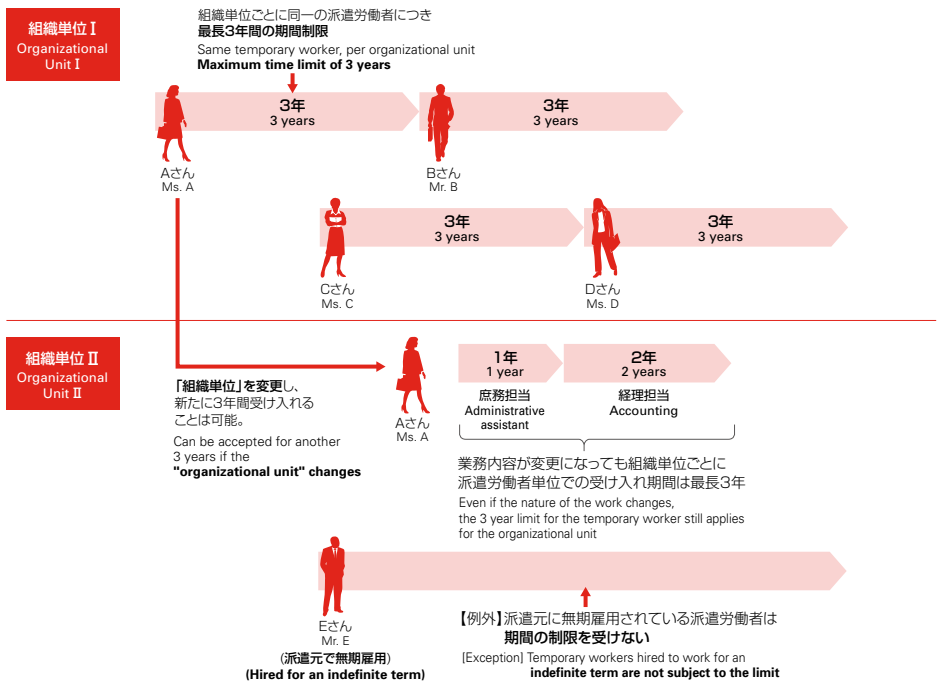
組織単位Ⅰ
Organizational Unit Ⅰ

組織単位ごとに同一の派遣労働者につき
最長3年間の期間制限
Same temporary worker, per organizational unit
Maximum time limit of 3 years

3年
3 years

3年
3 years

Aさん
Ms. A

Bさん
Mr. B

3年
3 years

3年
3 years

Cさん
Ms. C

Dさん
Ms. D

組織単位Ⅱ
Organizational Unit Ⅱ

「組織単位」を変更し、新たに3年間受け入れることは可能。
Can be accepted for another 3 years if the "organizational unit" changes

Aさん
Ms. A

1年
1 year
庶務担当
Administrative assistant

2年
2 years
経理担当
Accounting

業務内容が変更になっても組織単位ごとに派遣労働者単位での受け入れ期間は最長3年
Even if the nature of the work changes, the 3 year limit for the temporary worker still applies for the organizational unit

Eさん
Mr. E
(派遣元で無期雇用)
(Hired for an indefinite term)

【例外】派遣元に無期雇用されている派遣労働者は
期間の制限を受けない
[Exception] Temporary workers hired to work for an indefinite term are not subject to the limit